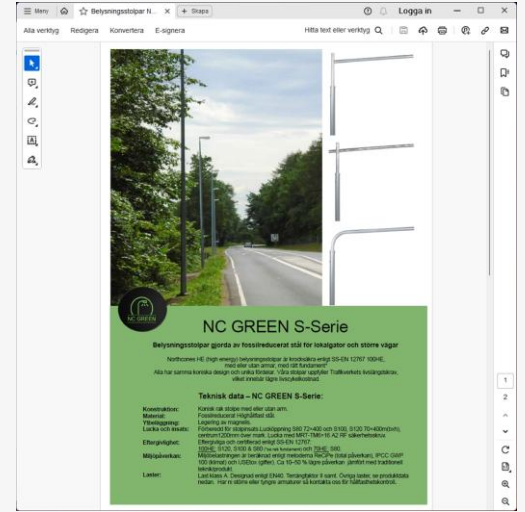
Meny
Belysningsstolpar N...
+ Skapa
Logga in
Alla verktyg
Redigera
Konvertera
E-signera
Hitta text eller verktyg

NC GREEN

NC GREEN S-Serie

Belysningsstolpar gjorda av fossilreducerat stål för lokalgator och större vägar

Northcones HE (high energy) belysningsstolpar är krocksäkra enligt SS-EN 12767 100HE, med eller utan armar, med rätt fundament*
Alla har samma koniska design och unika fördelar. Våra stolpar uppfyller Trafikverkets livslängdskrav, vilket innebär lägre livscykelkostnad

Teknisk data – NC GREEN S-Serie:

| | |
|---|---|
| Konstruktion: | Konisk rak stolpe med eller utan arm. |
| Material: | Fossilreducerat Höghållfast stål. |
| Ytbeläggning: | Legering av magnesis. |
| Lucka och insats: | Förberedd för stolpinsats Lucköppning 380 72×400 och S100, S120 70×400mm(lxh), centrum1200mm över markt. Lucka med MRT-TM6+16 A2 RF säkerhetsskruv. |
| Eftergivlighet: | Eftergivliga och certifierad enligt SS-EN 12767. 100HE, S120, S100 & S60 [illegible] 70HE, S60 |
| Miljöpåverkan: | Miljödeklaration är beräknad enligt metoderna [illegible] (total påverkan), IPCC GWP 100 (ämne) och USEtox (gifter). Ca 15-50 % lägre påverkan jämfört med traditionell teknikprodukt. |
| Laster: | Last klass A. Designad enligt EN40. Terrängfaktor II samt. Övriga laster, se produktdata nedan. Har ni större eller tyngre armaturer så kontakta oss för hållfasthetskontroll. |

1
2